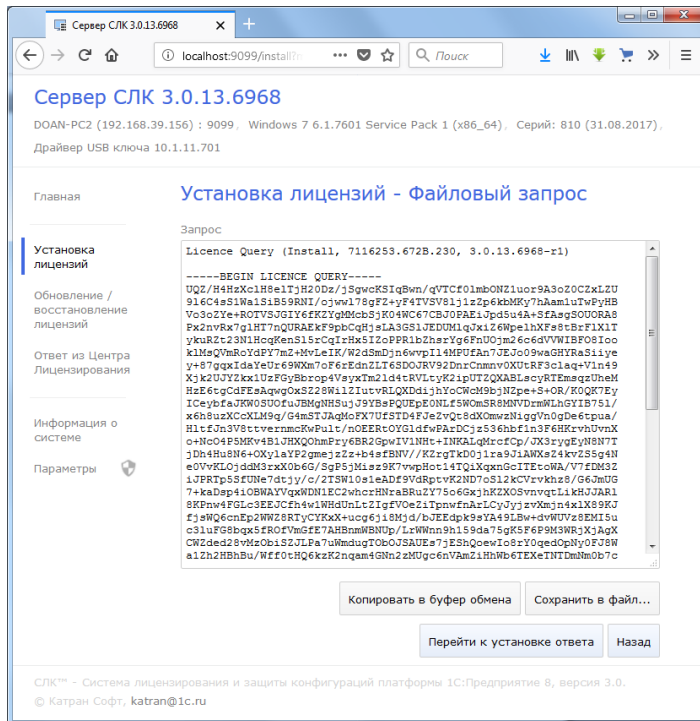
Сервер СЛК 3.0.13.6968
localhost:9099/install?
Поиск

Сервер СЛК 3.0.13.6968
DOAN-PC2 (192.168.39.156) : 9099, Windows 7 6.1.7601 Service Pack 1 (x86_64), Серий: 810 (31.08.2017), Драйвер USB ключа 10.1.11.701

Главная

Установка лицензий

Обновление / восстановление лицензий

Ответ из Центра Лицензирования

Информация о системе

Параметры

Установка лицензий - Файловый запрос

Запрос

Licence Query (Install, 7116253.672B.230, 3.0.13.6968-r1)

-----BEGIN LICENCE QUERY-----
UQ2/H4HzXc1H8e1TjH20Dz/jSgwcKSIqBwn/qVTCf01mbONZ1uor9A3oZ0CZxLZU
916C4sS1Wa1SiB59RNI/ojww178gFZ+yF4TVSV81j1zZp6kbMKy7hAam1uTwPyHB
Vo3oZYe+ROTVSJGIY6fKZYgMMcbSjKO4WC67CBJ0PAEiJpd5u4A+SfAsgSOUORA8
Px2nvRx7g1HT7nQURAEkF9pbCqHjsLA3GS1JEDUM1qJxiZ6Wpe1hXFs8tBrF1X1T
ykuRZt23N1HcqKenS15rCqIrHx5IZoPPR1bZhsrYg6FnU0jm26c6dVVWIBF08Ioo
k1MsQVmRoYdPY7mZ+MvLeIK/W2dSmDjn6wvpI14MPUfAn7JEJo09waGHYRaSiiye
y+87gqxIdaYeUr69WXm7oF6rEdnZLT6SDOJRV92DnrCnmnv0XUtRF3cLaq+V1n49
Xjk2UJYZkx1UzFGyBbrop4VsyxTm21d4tRVLtyK2ipUTZQXABLscyRTEmsqzUheM
HzE6tgCdFEsAqwgOxS228Wi1ZIutvRLQXDdijhYoCWcM9bjNZpe+S+OR/K0QK7Ey
ICeybfaJKW0SUOfuJBMgNHSuJY9BsPQUEpE0NLf5WOmSR8MNVDrmWLhGYIB751/
x6h8uzXCcXLM9q/G4mSTJAqMoFX7UfSTD4FJeZvQt8dXOmwzNiggVn0gDe6tpua/
H1tfJn3V8ttvernmcKwPult/nOEERtOYG1dfwPArDCjz536hbf1n3F6HKrvhUvnX
o+NcO4P5MKv4B1JHXQOhmPry6BR2GpwIV1NHt+INKALqMrcfCp/JX3rygEyN8N7T
jDh4Hu8N6+OXy1aYP2gmejzZz+b4sfBNV//KZrgTkD0j1ra9JiAWXsZ4kvZ5Sg4N
eOVvKLOjddM3rxX0b6G/SgP5jMisz9K7vwpHot14TQiXqxnGcITEtoWA/V7fDM3Z
iJPRTp55fUNe7dtjy/c/2TSW10s1eADf9VdRptvK2ND7o5l2kCVrvkhz8/G6JmUG
7+kaDsp4iOBWAYVqxWDN1EC2whcrHNraBRuZY75o6GxjhKZXOSvnvqtLikHJJAR1
8KPnw4FGLc3EEJCfh4w1WHdUnLtZIgfVOeZiTpnwfnArLCyJyjzvXmjn4x1X89KJ
fjsWQ6cnEp2WWZ8RTyCYKxX+ucg6ji8Mjd/bJEEdpk9sYA49LBw+dvWUVz8EMI5u
c31uFG8bqx5fROfVmGfE7AHBnmWBNUp/LrWNnn9h159da75gK5F6P9M3WRjXjAgX
CWZded28vMzObiSZJLPa7uWmdugTObOJSAUEs7jEShQoewIo8rY0qedOpNy0FJ8W
a1Zh2HBhBu/Wff0tHQ6kzK2nqam4GNn2zMUgc6nVAmZiHhWb6TEXeTNTDmNm0b7c

Копировать в буфер обмена
Сохранить в файл...
Перейти к установке ответа
Назад

СЛК™ - Система лицензирования и защиты конфигураций платформы 1С:Предприятие 8, версия 3.0.
© Катран Софт, katran@1c.ru